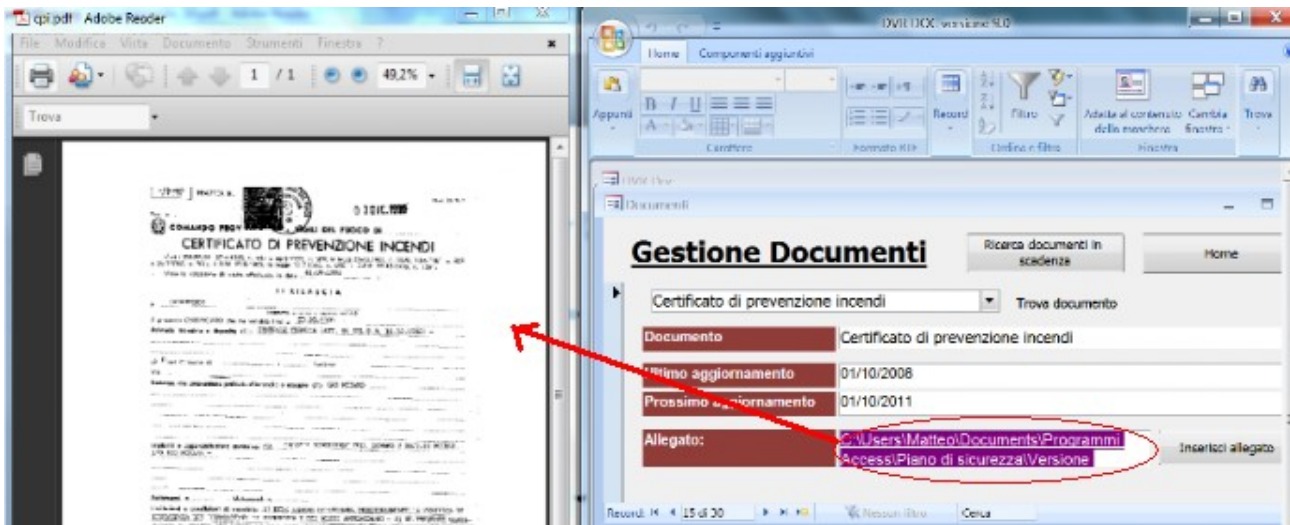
cpi.pdf - Adobe Reader

File Modifica Vista Documento Strumenti Finestra ?

1 / 1 49,2%

Trova

COMANDO PROV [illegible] DEI VIGILI DEL FUOCO DI

CERTIFICATO DI PREVENZIONE INCENDI

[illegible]

DVIDOCX versione 9.0

Home Componenti aggiuntivi

Appunti

Carattere

Formato RTF

Record

Filtro

Ordina e filtra

Adatta al contenuto della maschera

Cambia finestra

Finestra

Trova

DVIDOC

Documenti

Gestione Documenti

Ricerca documenti in scadenza

Home

Certificato di prevenzione incendi

Trova documento

Documento

Certificato di prevenzione incendi

Ultimo aggiornamento

01/10/2008

Prossimo aggiornamento

01/10/2011

Allegato:

C:\Users\Matteo\Documents\Programmi Access\Piano di sicurezza\Versione

Inserisci allegato

Record: 15 di 30

Nessun filtro

Cerca